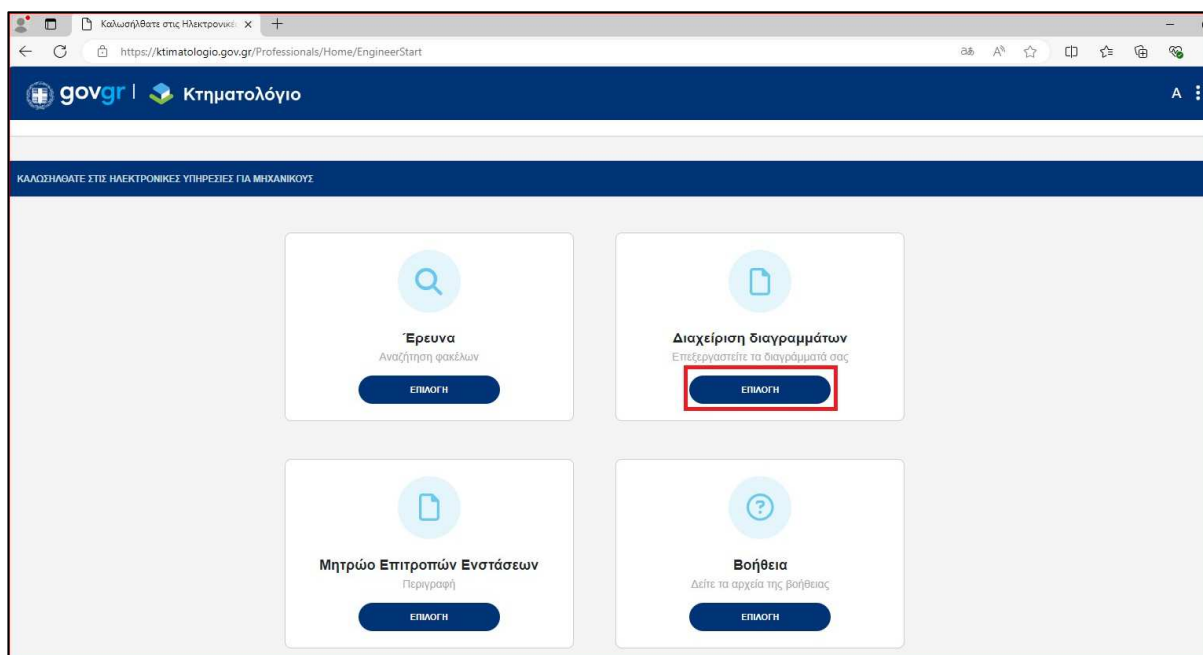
Καλωσήλθατε στις Ηλεκτρονικέ

https://ktimatologio.gov.gr/Professionals/Home/EngineerStart

gov.gr | Κτηματολόγιο

A

ΚΑΛΩΣΗΛΘΑΤΕ ΣΤΙΣ ΗΛΕΚΤΡΟΝΙΚΕΣ ΥΠΗΡΕΣΙΕΣ ΓΙΑ ΜΗΧΑΝΙΚΟΥΣ

Έρευνα
Αναζήτηση φακέλων
ΕΠΙΛΟΓΗ

Διαχείριση διαγραμμάτων
Επεξεργαστείτε τα διαγράμματά σας
ΕΠΙΛΟΓΗ

Μητρώο Επιτροπών Ενστάσεων
Περιγραφή
ΕΠΙΛΟΓΗ

Βοήθεια
Δείτε τα αρχεία της βοήθειας
ΕΠΙΛΟΓΗ